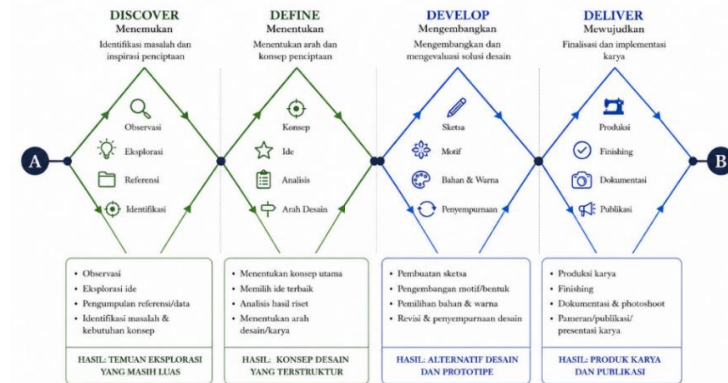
DISCOVER
Menemukan
Identifikasi masalah dan inspirasi penciptaan

DEFINE
Menentukan
Menentukan arah dan konsep penciptaan

DEVELOP
Mengembangkan
Mengembangkan dan mengevaluasi solusi desain

DELIVER
Mewujudkan
Finalisasi dan implementasi karya

A

Observasi
Eksplorasi
Referensi
Identifikasi

Konsep
Ide
Analisis
Arah Desain

Sketsa
Motif
Bahan & Warna
Penyempurnaan

Produksi
Finishing
Dokumentasi
Publikasi

B

• Observasi
• Eksplorasi ide
• Pengumpulan referensi/data
• Identifikasi masalah & kebutuhan konsep

HASIL: TEMUAN EKSPLORASI YANG MASIH LUAS

• Menentukan konsep utama
• Memilih ide terbaik
• Analisis hasil riset
• Menentukan arah desain/karya

HASIL: KONSEP DESAIN YANG TERSTRUKTUR

• Pembuatan sketsa
• Pengembangan motif/bentuk
• Pemilihan bahan & warna
• Revisi & penyempurnaan desain

HASIL: ALTERNATIF DESAIN DAN PROTOTIPE

• Produksi karya
• Finishing
• Dokumentasi & photoshoot
• Pameran/publikasi/presentasi karya

HASIL: PRODUK KARYA DAN PUBLIKASI